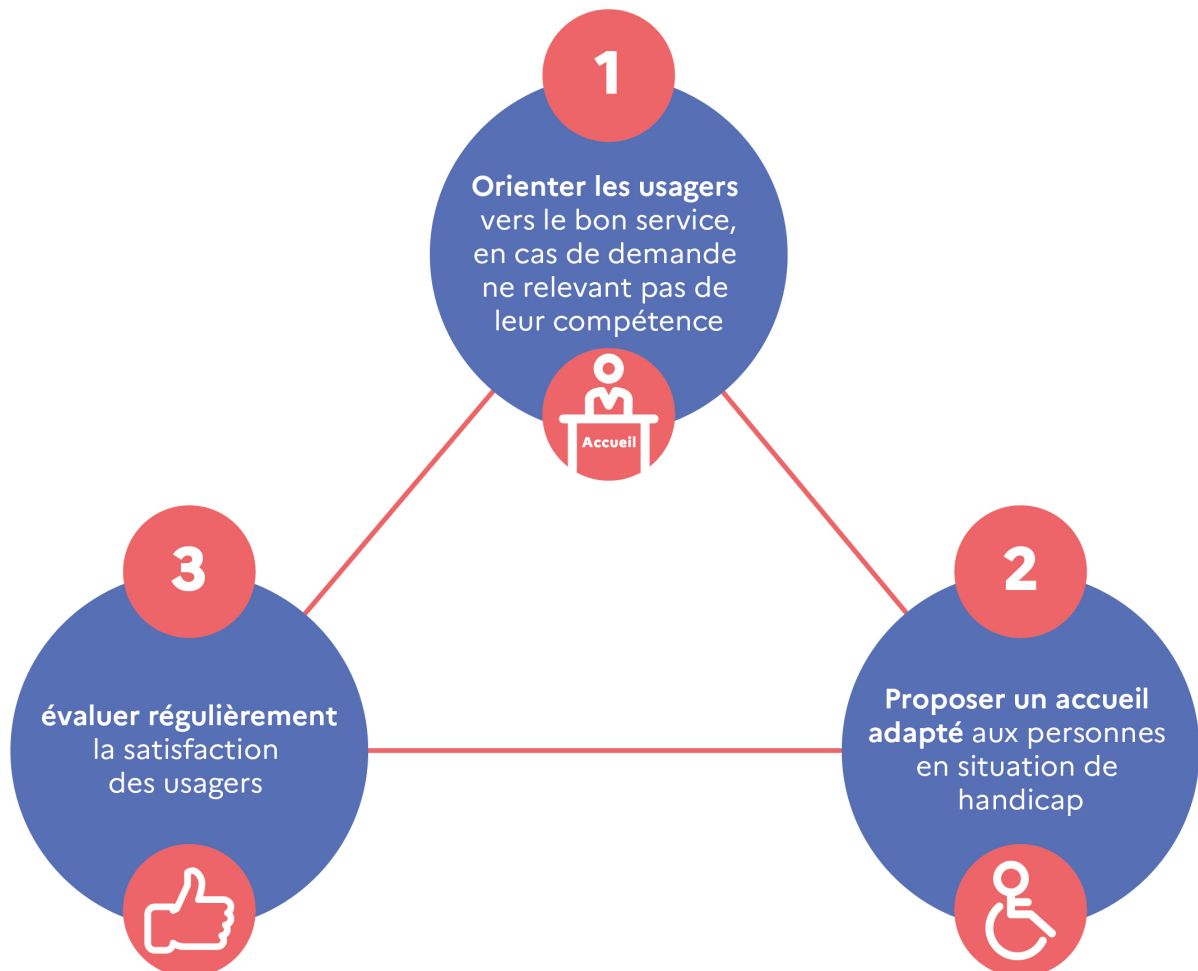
1

Orienter les usagers vers le bon service, en cas de demande ne relevant pas de leur compétence

Accueil

2

Proposer un accueil adapté aux personnes en situation de handicap

3

évaluer régulièrement la satisfaction des usagers